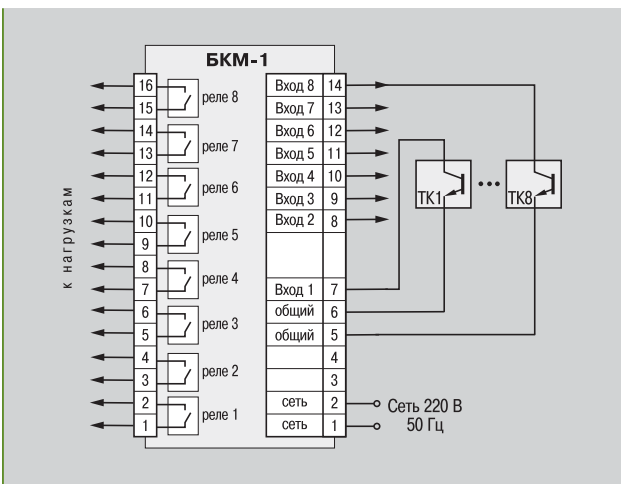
БКМ-1

к нагрузкам

16
15
реле 8
14
13
реле 7
12
11
реле 6
10
9
реле 5
8
7
реле 4
6
5
реле 3
4
3
реле 2
2
1
реле 1

| Вход 8 | 14 |
|---|---|
| Вход 7 | 13 |
| Вход 6 | 12 |
| Вход 5 | 11 |
| Вход 4 | 10 |
| Вход 3 | 9 |
| Вход 2 | 8 |
| | |
| Вход 1 | 7 |
| общий | 6 |
| общий | 5 |
| | 4 |
| | 3 |
| сеть | 2 |
| сеть | 1 |

ТК1 ... ТК8

Сеть 220 В
50 Гц